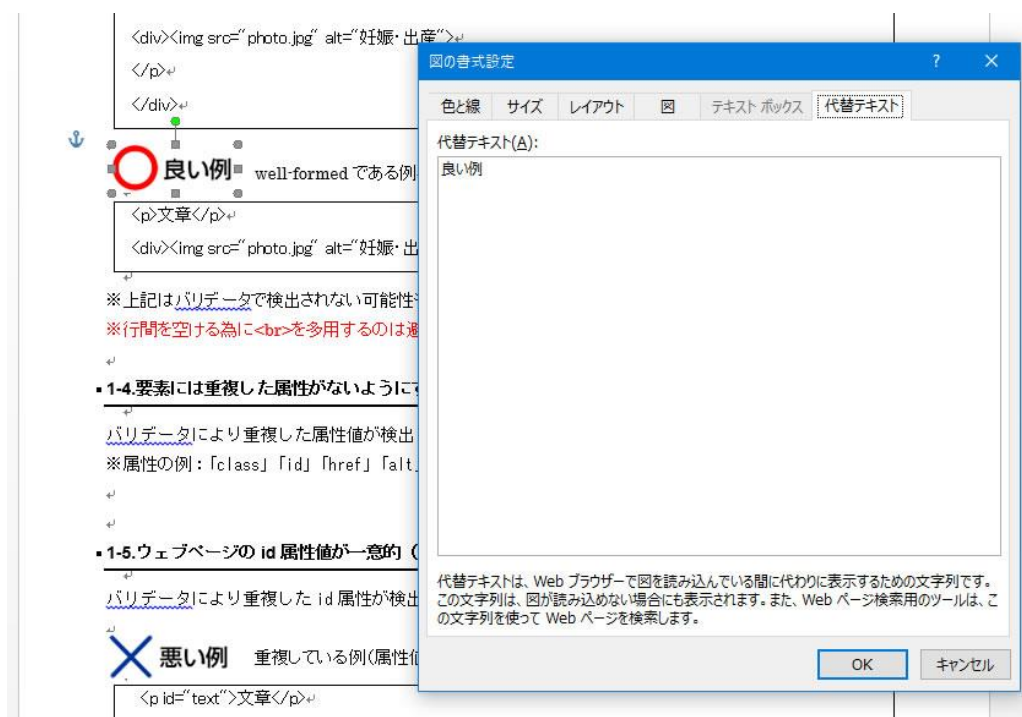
<div><img src="photo.jpg" alt="妊娠・出産">
</p>
</div>

良い例 well-formed である例
<p>文章</p>
<div><img src="photo.jpg" alt="妊娠・出

※上記はバリデータで検出されない可能性
※行間を空ける為に<br>を多用するのは避

1-4.要素には重複した属性がないようにで
バリデータにより重複した属性値が検出
※属性の例：「class」「id」「href」「alt」

1-5.ウェブページの id 属性値が一意的（
バリデータにより重複した id 属性が検出

悪い例 重複している例(属性値
<p id="text">文章</p>

図の書式設定
?
X
色と線
サイズ
レイアウト
図
テキスト ボックス
代替テキスト
代替テキスト(A):
良い例
代替テキストは、Web ブラウザーで図を読み込んでいる間に代わりに表示するための文字列です。この文字列は、図が読み込めない場合にも表示されます。また、Web ページ検索用のツールは、この文字列を使って Web ページを検索します。
OK
キャンセル